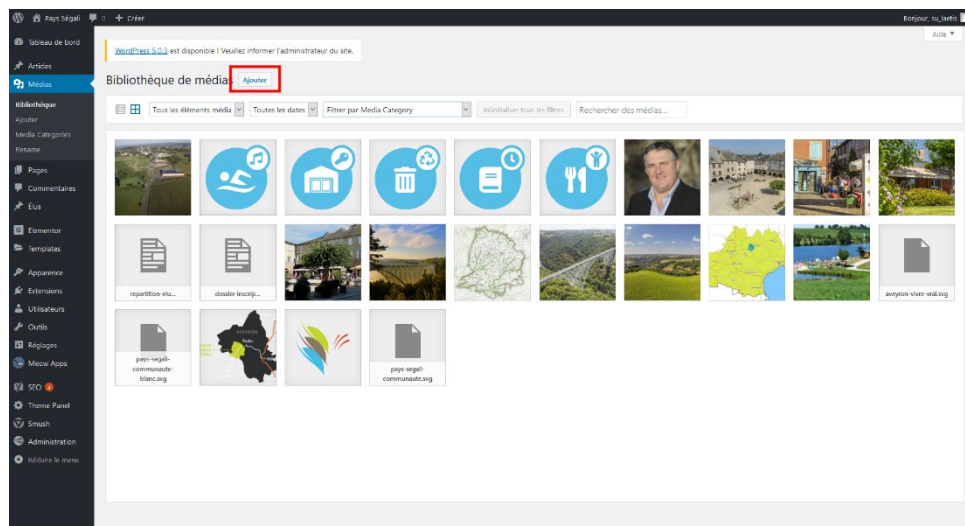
Pays Ségali 0 + Créer
Bonjour, su_laetis

Tableau de bord
Articles
Médias
Bibliothèque
Ajouter
Media Categories
Rename
Pages
Commentaires
Élus
Elementor
Templates
Apparence
Extensions
Utilisateurs
Outils
Réglages
Meow Apps
SEO
Theme Panel
Smush
Administration
Réduire le menu

Aide ▼

WordPress 5.0.3 est disponible ! Veuillez informer l'administrateur du site.

Bibliothèque de médias Ajouter

Tous les éléments média | Toutes les dates | Filtrer par Media Category | Réinitialiser tous les filtres | Rechercher des médias...

repartition-elu...
dossier-inscrip...
aveyron-vivre-vrai.svg
pays-segali-communaute-blanc.svg
pays-segali-communaute.svg